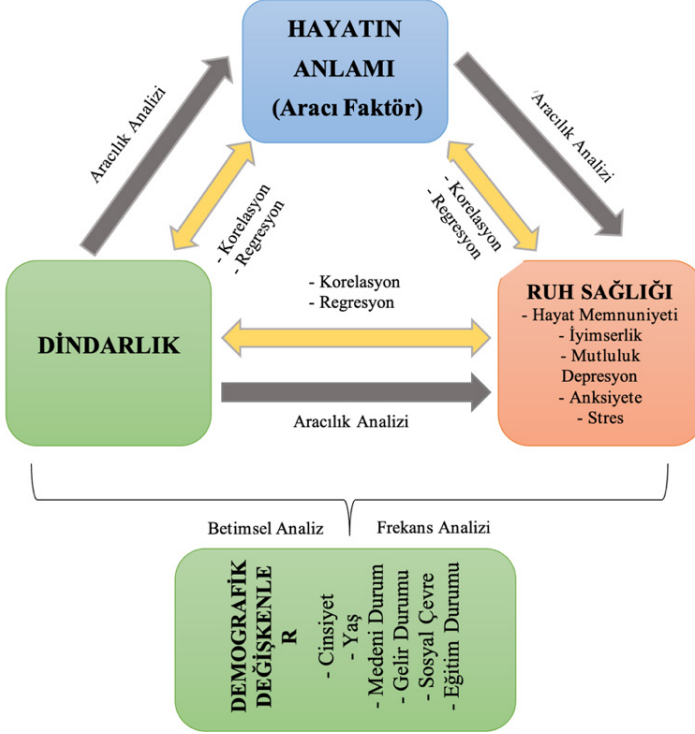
HAYATIN ANLAMI (Aracı Faktör)

Aracılık Analizi

Aracılık Analizi

- Korelasyon
- Regresyon

- Korelasyon
- Regresyon

DİNDARLIK

- Korelasyon
- Regresyon

Aracılık Analizi

RUH SAĞLIĞI
- Hayat Memnuniyeti
- İyimserlik
- Mutluluk
Depresyon
- Anksiyete
- Stres

Betimsel Analiz

Frekans Analizi

DEMOGRAFİK DEĞİŞKENLE R
- Cinsiyet
- Yaş
- Medeni Durum
- Gelir Durumu
- Sosyal Çevre
- Eğitim Durumu